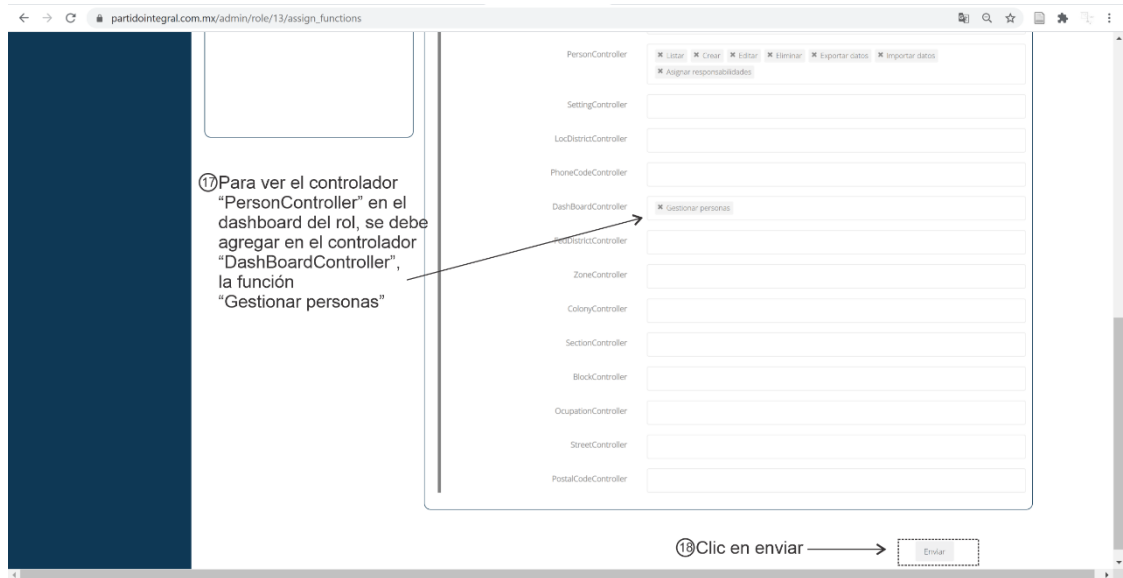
partidointegral.com.mx/admin/role/13/assign_functions

PersonController
✖ Listar ✖ Crear ✖ Editar ✖ Eliminar ✖ Exportar datos ✖ Importar datos ✖ Asignar responsabilidades

SettingController

LocDistrictController

PhoneCodeController

DashBoardController
✖ Gestionar personas

FedDistrictController

ZoneController

ColonyController

SectionController

BlockController

OcupationController

StreetController

PostalCodeController

⑰Para ver el controlador "PersonController" en el dashboard del rol, se debe agregar en el controlador "DashBoardController", la función "Gestionar personas"

⑱Clic en enviar

Enviar